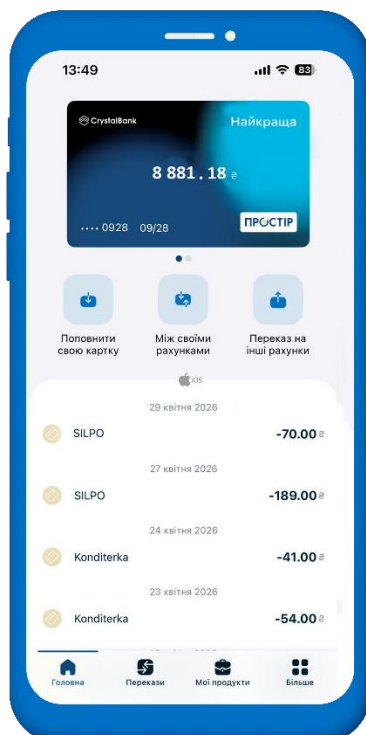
13:49 83

CrystalBank Найкраща

8 881.18 ₴

•••• 0928 09/28 ПРОСТІР

Поповнити свою картку

Між своїми рахунками

Переказ на інші рахунки

iOS

29 квітня 2026

SILPO -70.00 ₴

27 квітня 2026

SILPO -189.00 ₴

24 квітня 2026

Konditerka -41.00 ₴

23 квітня 2026

Konditerka -54.00 ₴

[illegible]

Головна Перекази Мої продукти Більше